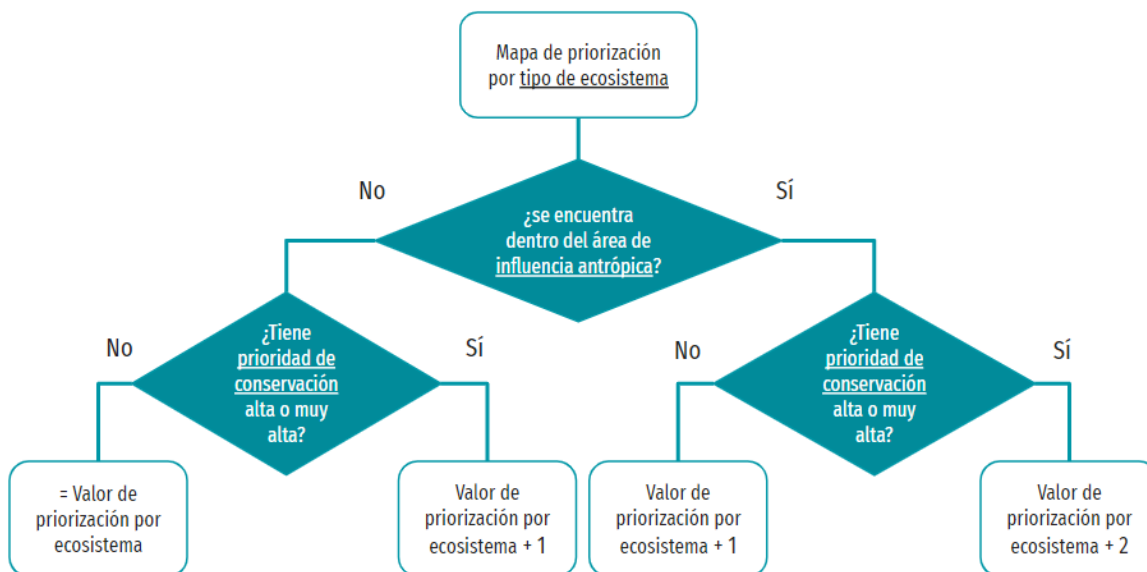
Mapa de priorización por tipo de ecosistema

No

Sí

¿se encuentra dentro del área de influencia antrópica?

No

Sí

¿Tiene prioridad de conservación alta o muy alta?

No

Sí

¿Tiene prioridad de conservación alta o muy alta?

= Valor de priorización por ecosistema

Valor de priorización por ecosistema + 1

Valor de priorización por ecosistema + 1

Valor de priorización por ecosistema + 2